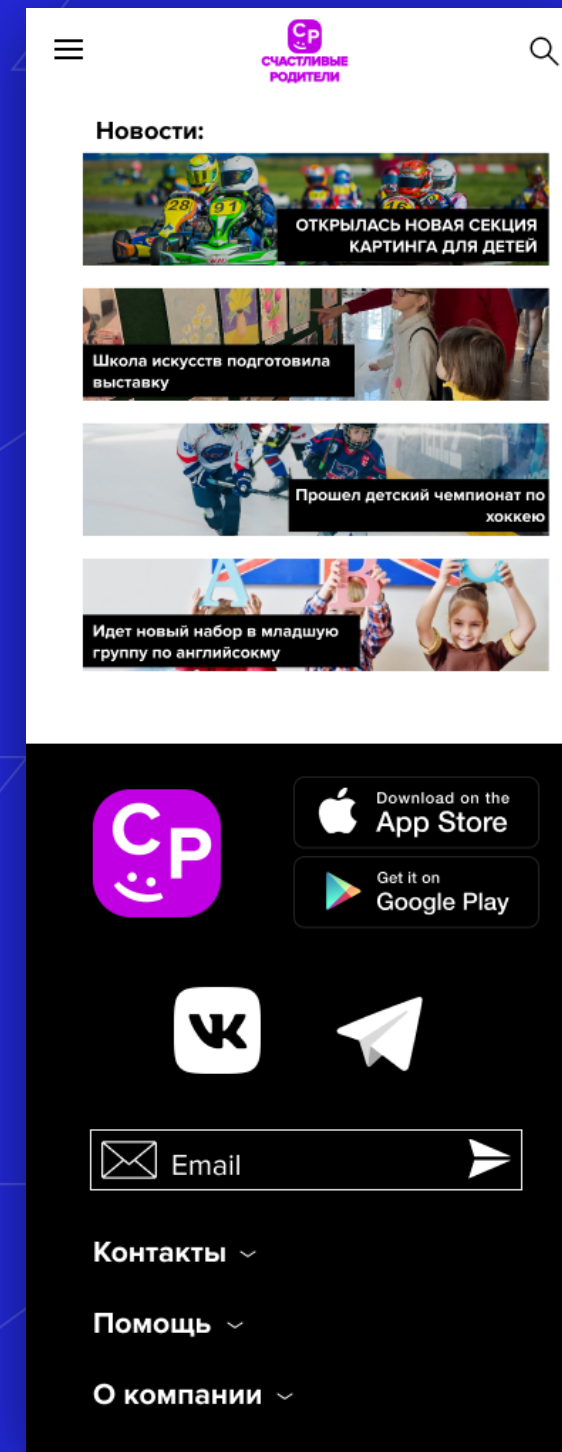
СР
СЧАСТЛИВЫЕ РОДИТЕЛИ

Новости:

28 91

ОТКРЫЛАСЬ НОВАЯ СЕКЦИЯ КАРТИНГА ДЛЯ ДЕТЕЙ

Школа искусств подготовила выставку

Прошел детский чемпионат по хоккею

Идет новый набор в младшую группу по английсокму

СР

Download on the
App Store

Get it on
Google Play

Email

Контакты

Помощь

О компании